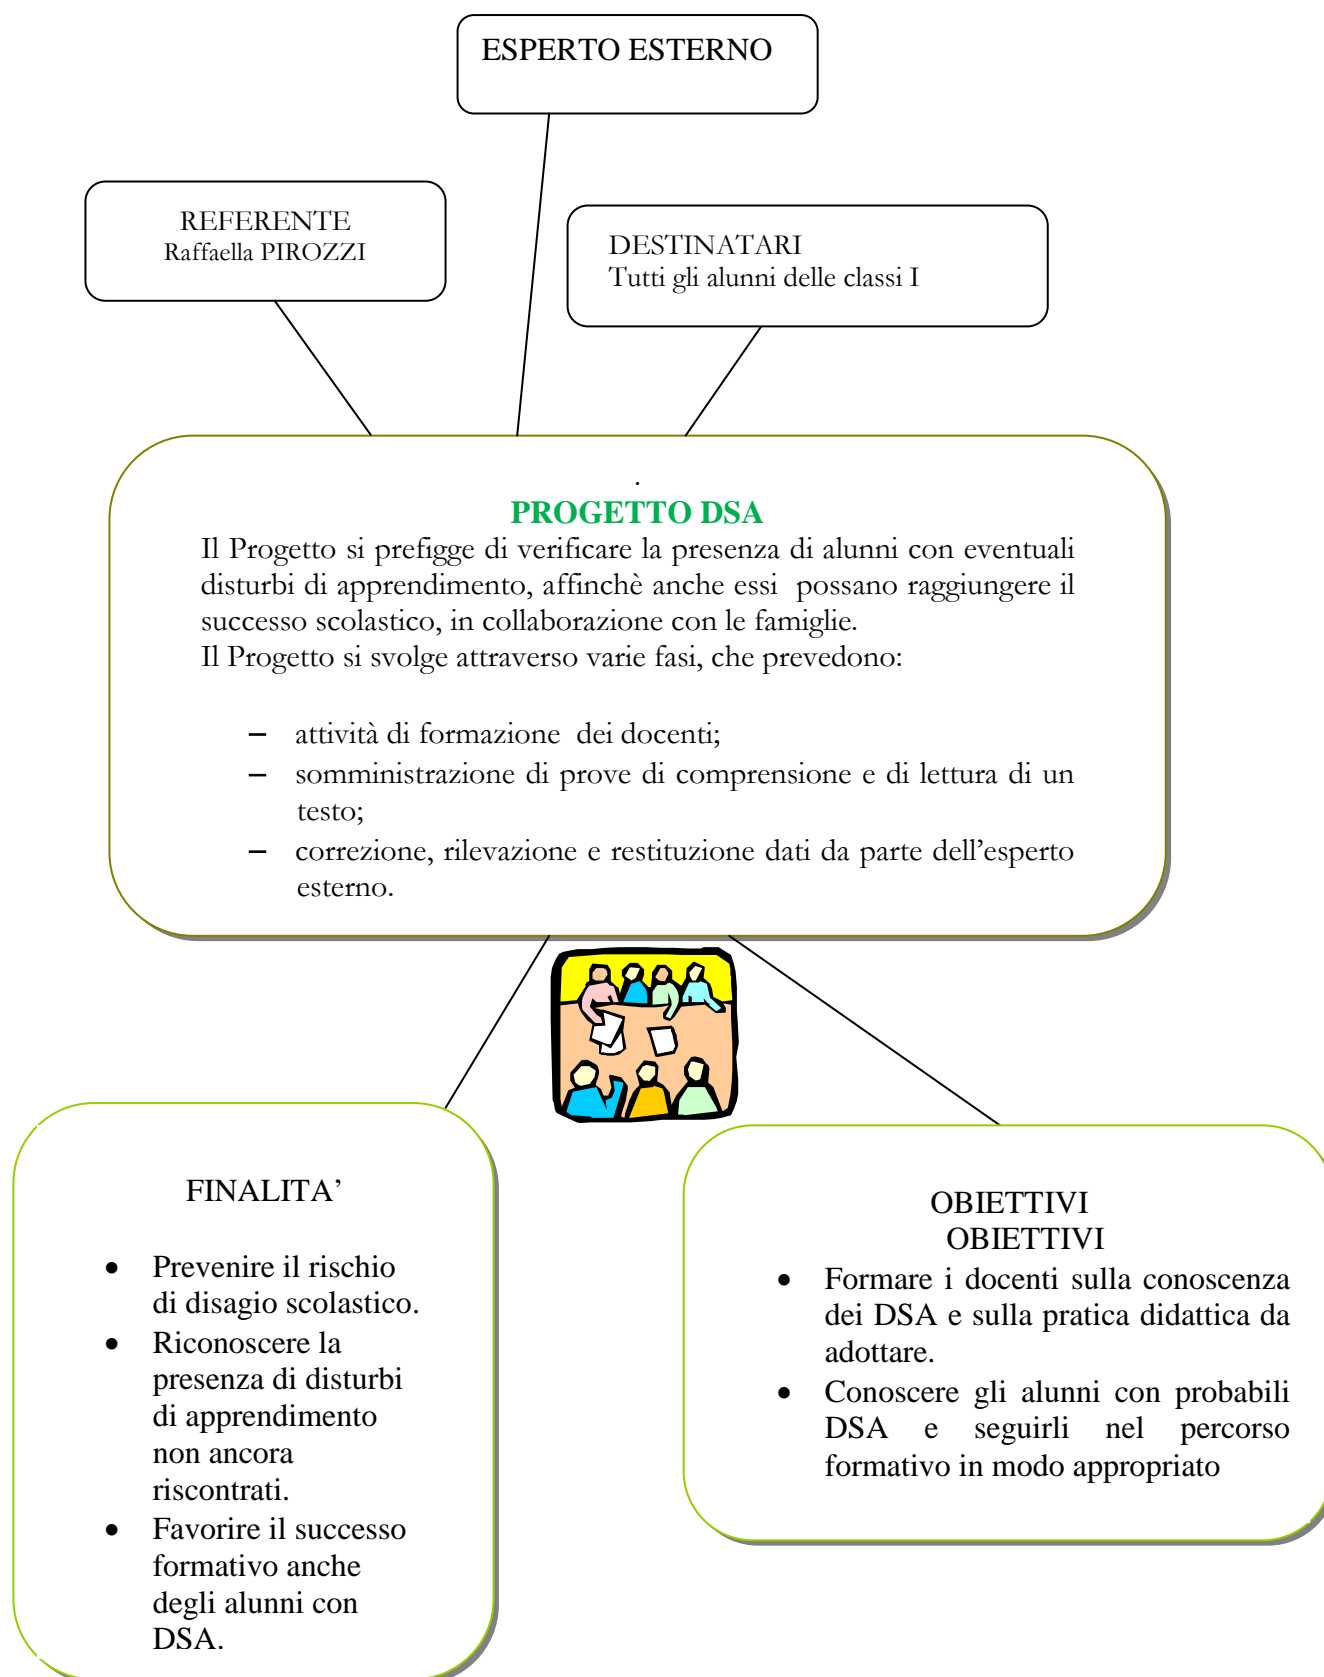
ESPERTO ESTERNO

REFERENTE
Raffaella PIROZZI

DESTINATARI
Tutti gli alunni delle classi I

.
PROGETTO DSA
Il Progetto si prefigge di verificare la presenza di alunni con eventuali disturbi di apprendimento, affinchè anche essi possano raggiungere il successo scolastico, in collaborazione con le famiglie.
Il Progetto si svolge attraverso varie fasi, che prevedono:

– attività di formazione dei docenti;
– somministrazione di prove di comprensione e di lettura di un testo;
– correzione, rilevazione e restituzione dati da parte dell'esperto esterno.

FINALITA'

• Prevenire il rischio di disagio scolastico.
• Riconoscere la presenza di disturbi di apprendimento non ancora riscontrati.
• Favorire il successo formativo anche degli alunni con DSA.

OBIETTIVI
OBIETTIVI
• Formare i docenti sulla conoscenza dei DSA e sulla pratica didattica da adottare.
• Conoscere gli alunni con probabili DSA e seguirli nel percorso formativo in modo appropriato